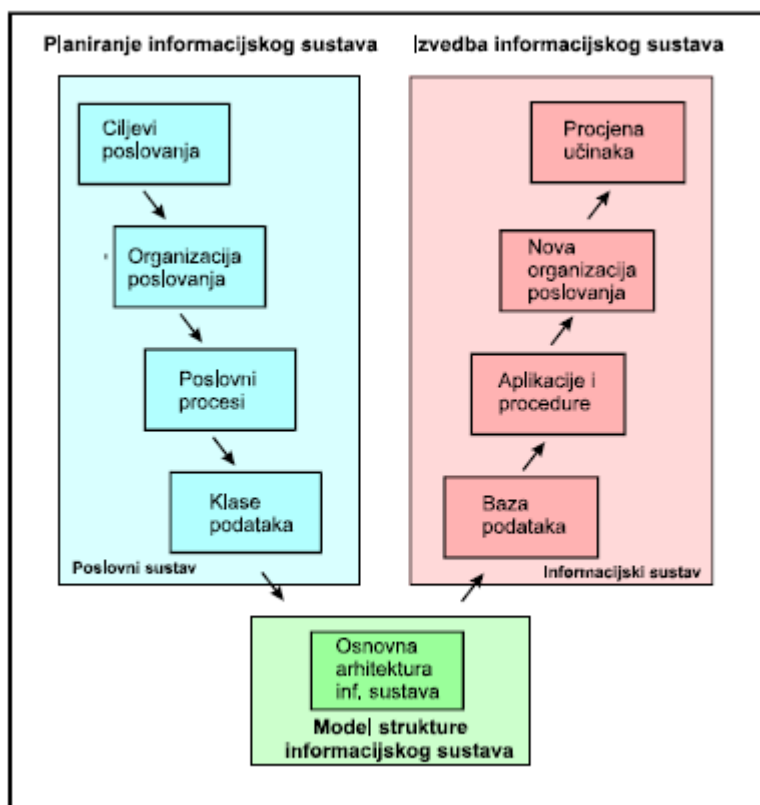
Planiranje informacijskog sustava

Izvedba informacijskog sustava

Ciljevi poslovanja

Organizacija poslovanja

Poslovni procesi

Klase podataka

Poslovni sustav

Procjena učinaka

Nova organizacija poslovanja

Aplikacije i procedure

Baza podataka

Informacijski sustav

Osnovna arhitektura inf. sustava

Model strukture informacijskog sustava